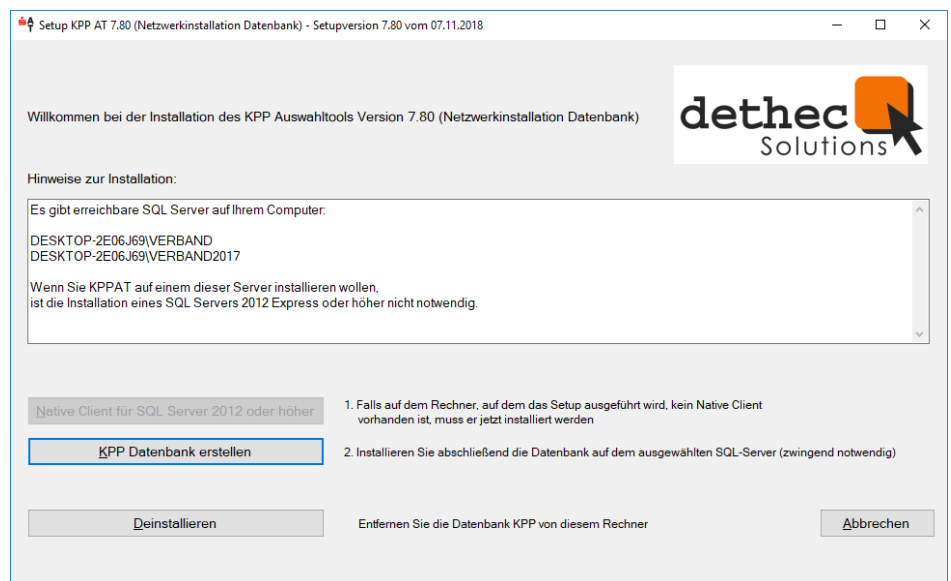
Setup KPP AT 7.80 (Netzwerkinstallation Datenbank) - Setupversion 7.80 vom 07.11.2018

Willkommen bei der Installation des KPP Auswahltools Version 7.80 (Netzwerkinstallation Datenbank)

dethec Solutions

Hinweise zur Installation:

Es gibt erreichbare SQL Server auf Ihrem Computer:

DESKTOP-2E06J69\VERBAND
DESKTOP-2E06J69\VERBAND2017

Wenn Sie KPPAT auf einem dieser Server installieren wollen,
ist die Installation eines SQL Servers 2012 Express oder höher nicht notwendig.

Native Client für SQL Server 2012 oder höher

1. Falls auf dem Rechner, auf dem das Setup ausgeführt wird, kein Native Client vorhanden ist, muss er jetzt installiert werden

KPP Datenbank erstellen

2. Installieren Sie abschließend die Datenbank auf dem ausgewählten SQL-Server (zwingend notwendig)

Deinstallieren

Entfernen Sie die Datenbank KPP von diesem Rechner

Abbrechen